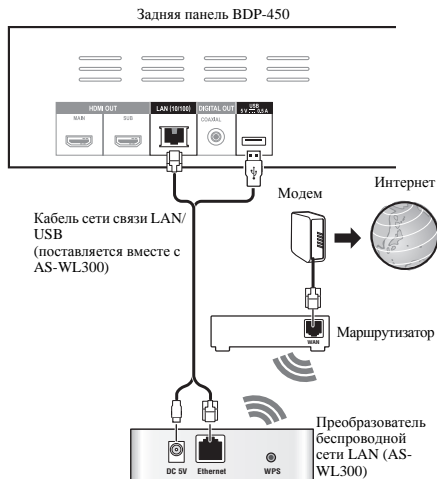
Задняя панель BDP-450

HDMI OUT
MAIN
SUB
LAN (10/100)
DIGITAL OUT
COAXIAL
USB
5 V ⎓ 0.5 A

Кабель сети связи LAN/ USB (поставляется вместе с AS-WL300)

Модем

Интернет

WAN

Маршрутизатор

DC 5V
Ethernet
WPS

Преобразователь беспроводной сети LAN (AS-WL300)